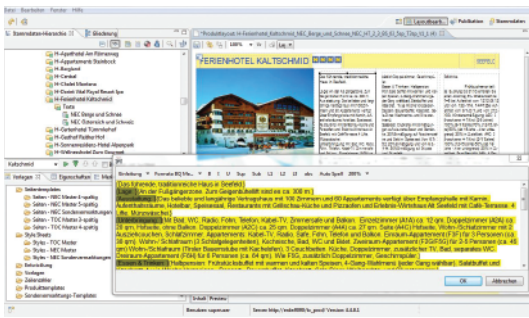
Datei Bearbeiten Fenster Hilfe

Stammdaten-Hierarchie | Bildbearbeitung

H-Apotheke Am Rittersteig
H-Appartements Stubnbock
H-Burgland
H-Central
H-Central Matthias
H-Dorint Vital Royal Resort Spa
H-Felsenhotel Kaltschmid
Texte
NEC Berge und Schnee
NEC Sonne und Strand
H-Gasthof Mühlenhof
H-Gasthof Fuchs
H-Gasthof Rießer Hof
H-Hotel Reuters
H-Silberregenbogen Hotel-Alpenruh
H-Waldhotel Zum Sternhof

Kaltschmid

Vorlagen | Eigenschaften | Media

Seitenvorlagen
Seiten - NEC Master 2-spaltig
Seiten - NEC Master 3-spaltig
Seiten - NEC Sondervermarktungen
Seiten - NEC Sonderseiten
Seiten - TOC Master 3-spaltig
Style Sheets
Styles - NEC Master
Styles - NEC Master
Styles - NEC Sondervermarktungen
Reiseführer
Vorlagen
Zeilenzähler
Produktkategorien
Sonderverträge-Template

Layoutbuch | Publikation | Stammdaten

FERIENHOTEL KALTSCHMID

[Das Ferienhotel, traditionelles Haus in Seefeld]
[Lage:] Am der Fußgängerzone, Zum Gesundheitsbad sind es ca. 300 m.
[Ausstattung:] Das beliebte und langjährige Vertragshaus mit 100 Zimmern und 60 Appartements verfügt über Empfangshalle mit Kamin, Aufenthaltsräume, Hotelbar, Speisesaal, Restaurants mit Gitarrenmusik und Pizzerien und Einkaufs-Wintergarten, Lift, Mountainbikes.
[Unterbringung:] Alle Bad, WC, Radio, Fön, Telefon, Kabel-TV, Zimmersafe und Balkon. Einzelzimmer (A1A) ca. 12 qm. Doppelzimmer (A2A) ca. 25 qm. Hofseite, ohne Balkon. Doppelzimmer (A2C) ca. 25 qm. Doppelzimmer (A4A) ca. 27 qm. Suite (A4D) Hofseite, Wohn-/Schlafzimmer mit 2 Aufbettung. Schlafzimmer, Appartement (F2F) für 2 Personen (ca. 38 qm), Wohn-/ Schlafraum (3 Schlafgelegenheiten), Kochnische, Bad, WC und Balkon. Zweiraum-Appartement (F3G/F5G) für 2-5 Personen (ca. 45 qm) Wohn-/Schlafraum (Treter Bauernstube mit Kachelofen), 3 Couchbetten, Küche, Doppelzimmer, zusätzlich mit TV, Bad, separates WC. Dreiraum-Appartement (F6H) für 6 Personen (ca. 64 qm), Wie F5G, zusätzlich Doppelzimmer, Geschirrspüler.
[Essen & Trinken:] Halbpension: Frühstücksbuffet mit warmen und kalten Speisen, 4-Gang-Wahlmenü (jeder Gang wählbar), Salatbuffet und

OK | Abbrechen

Inhalt | Preise